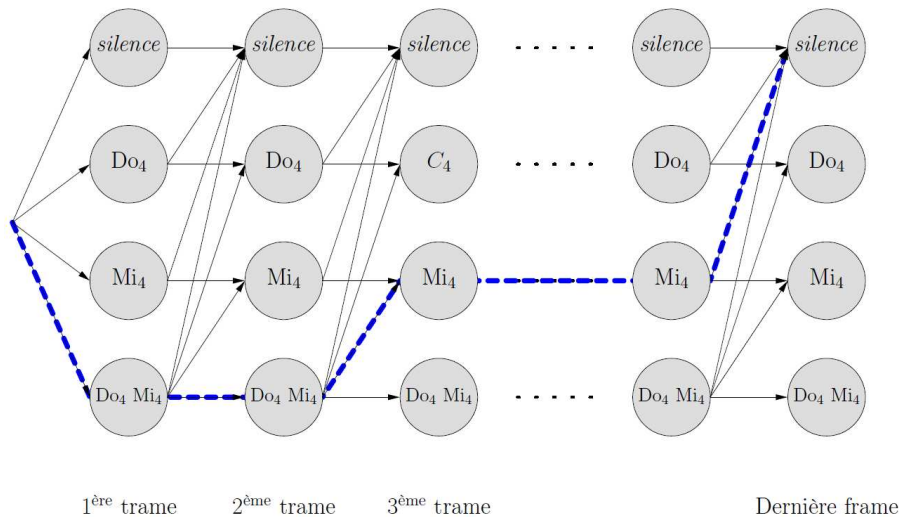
*silence* *silence* *silence* ...... *silence* *silence*

$\mathrm{Do}_4$ $\mathrm{Do}_4$ $C_4$ ...... $\mathrm{Do}_4$ $\mathrm{Do}_4$

$\mathrm{Mi}_4$ $\mathrm{Mi}_4$ $\mathrm{Mi}_4$ $\mathrm{Mi}_4$ $\mathrm{Mi}_4$

$\mathrm{Do}_4\ \mathrm{Mi}_4$ $\mathrm{Do}_4\ \mathrm{Mi}_4$ $\mathrm{Do}_4\ \mathrm{Mi}_4$ ...... $\mathrm{Do}_4\ \mathrm{Mi}_4$ $\mathrm{Do}_4\ \mathrm{Mi}_4$

$1^{\text{ère}}$ trame $2^{\text{ème}}$ trame $3^{\text{ème}}$ trame Dernière frame